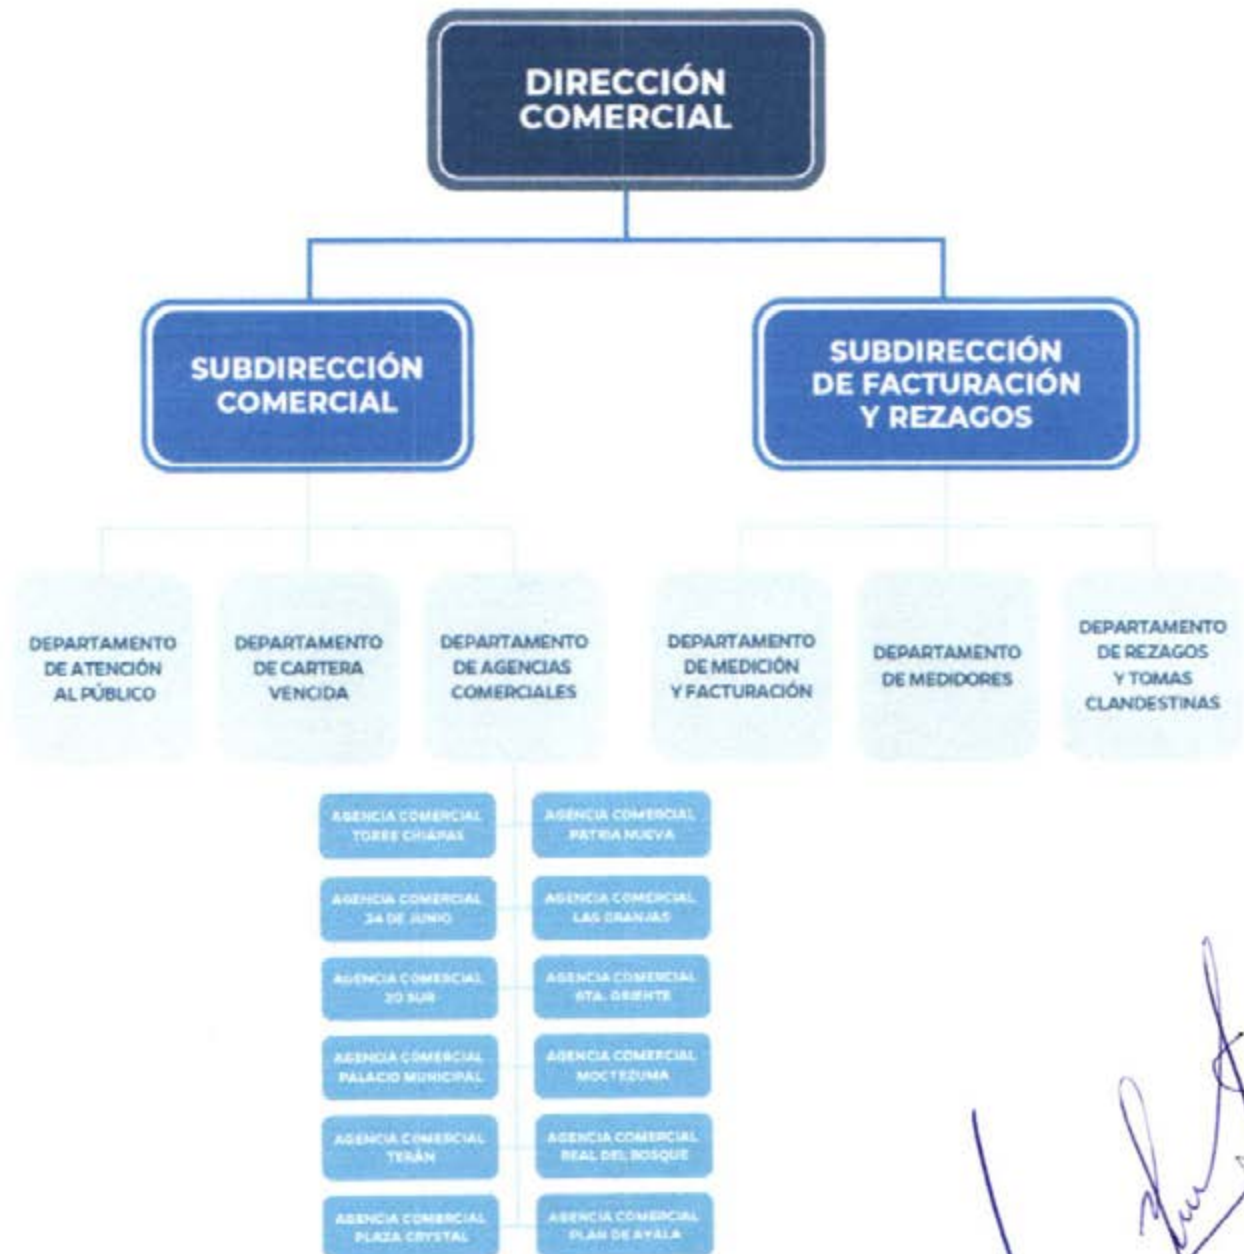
DIRECCIÓN COMERCIAL

SUBDIRECCIÓN COMERCIAL

SUBDIRECCIÓN DE FACTURACIÓN Y REZAGOS

DEPARTAMENTO DE ATENCIÓN AL PÚBLICO

DEPARTAMENTO DE CARTERA VENCIDA

DEPARTAMENTO DE AGENCIAS COMERCIALES

DEPARTAMENTO DE MEDICIÓN Y FACTURACIÓN

DEPARTAMENTO DE MEDIDORES

DEPARTAMENTO DE REZAGOS Y TOMAS CLANDESTINAS

AGENCIA COMERCIAL TORRE CHIAPAS

AGENCIA COMERCIAL PATRIA NUEVA

AGENCIA COMERCIAL 24 DE JUNIO

AGENCIA COMERCIAL LAS GRANJAS

AGENCIA COMERCIAL 20 SUR

AGENCIA COMERCIAL 6TA. ORIENTE

AGENCIA COMERCIAL PALACIO MUNICIPAL

AGENCIA COMERCIAL MOCTEZUMA

AGENCIA COMERCIAL TERÁN

AGENCIA COMERCIAL REAL DEL BOSQUE

AGENCIA COMERCIAL PLAZA CRYSTAL

AGENCIA COMERCIAL PLAN DE AYALA